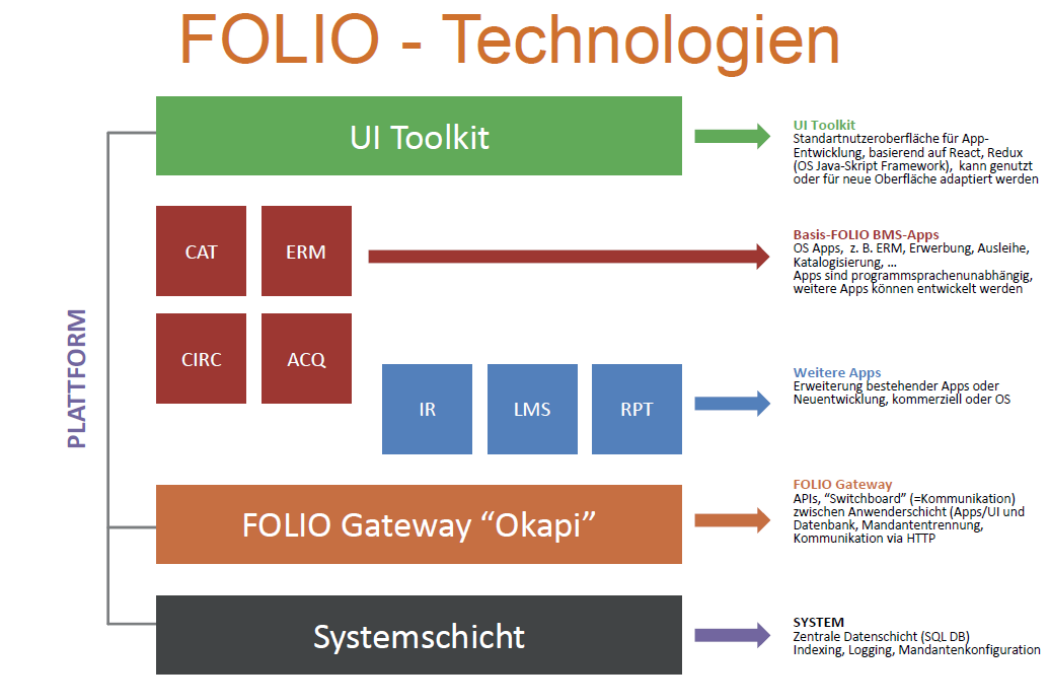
FOLIO - Technologien

PLATTFORM

UI Toolkit

UI Toolkit
Standartnutzeroberfläche für App-Entwicklung, basierend auf React, Redux (OS Java-Skript Framework), kann genutzt oder für neue Oberfläche adaptiert werden

CAT

ERM

CIRC

ACQ

Basis-FOLIO BMS-Apps
OS Apps, z. B. ERM, Erwerbung, Ausleihe, Katalogisierung, …
Apps sind programmsprachenunabhängig, weitere Apps können entwickelt werden

IR

LMS

RPT

Weitere Apps
Erweiterung bestehender Apps oder Neuentwicklung, kommerziell oder OS

FOLIO Gateway "Okapi"

FOLIO Gateway
APIs, "Switchboard" (=Kommunikation) zwischen Anwenderschicht (Apps/UI und Datenbank, Mandantentrennung, Kommunikation via HTTP

Systemschicht

SYSTEM
Zentrale Datenschicht (SQL DB)
Indexing, Logging, Mandantenkonfiguration